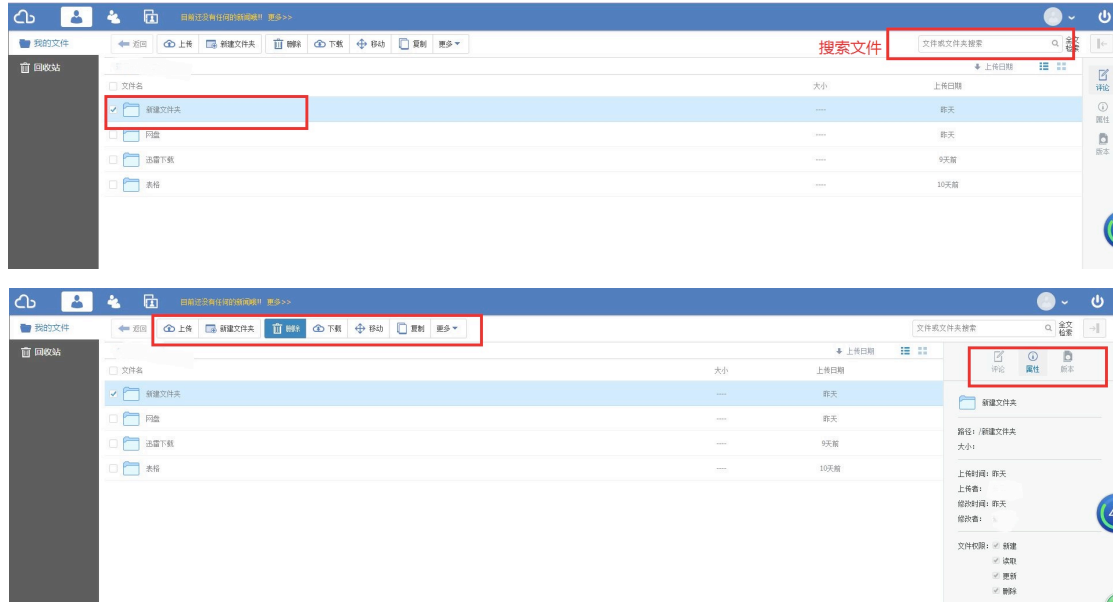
目前还没有任何的新通知!! 更多>>

我的文件
回收站

返回 上传 新建文件夹 删除 下载 移动 复制 更多

搜索文件
文件或文件夹搜索
全文检索

上传日期

评论
属性
版本

| 文件名 | 大小 | 上传日期 |
|---|---|---|
| 新建文件夹 | ---- | 昨天 |
| 网盘 | ---- | 昨天 |
| 迅雷下载 | ---- | 9天前 |
| 表格 | ---- | 10天前 |

目前还没有任何的新通知!! 更多>>

我的文件
回收站

返回 上传 新建文件夹 删除 下载 移动 复制 更多

文件或文件夹搜索
全文检索

上传日期

| 文件名 | 大小 | 上传日期 |
|---|---|---|
| 新建文件夹 | ---- | 昨天 |
| 网盘 | ---- | 昨天 |
| 迅雷下载 | ---- | 9天前 |
| 表格 | ---- | 10天前 |

评论 属性 版本

新建文件夹

路径: /新建文件夹
大小: -

上传时间: 昨天
上传者:
修改时间: 昨天
修改者:

文件权限: 新建
读取
更新
删除